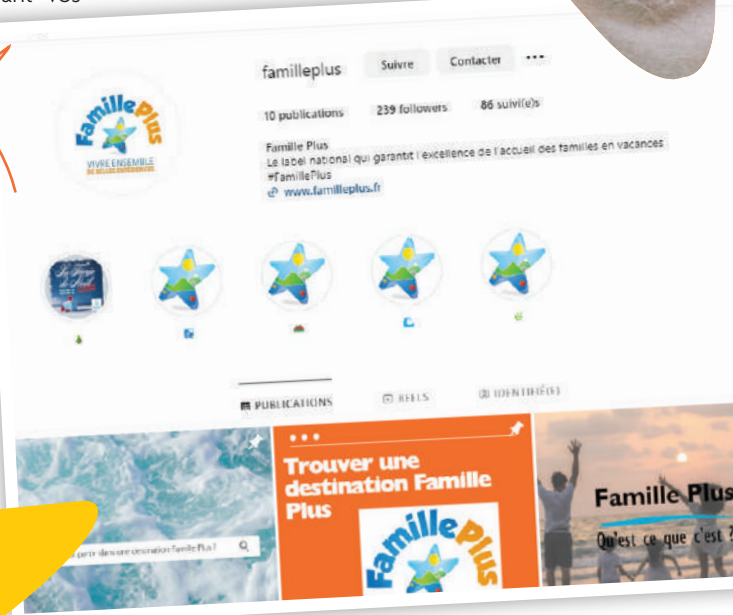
ant · Vos

familleplus Suivre Contacter ···

10 publications 239 followers 86 suivi(e)s

Famille Plus
Le label national qui garantit l'excellence de l'accueil des familles en vacances
#FamillePlus
www.familleplus.fr

Famille Plus
VIVRE ENSEMBLE
DE BELLES EXPÉRIENCES

PUBLICATIONS REELS IDENTIFIÉ(E)

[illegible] partir dans une destination Famille Plus ?

Trouver une destination Famille Plus

Famille Plus

Famille Plus
Qu'est ce que c'est ?